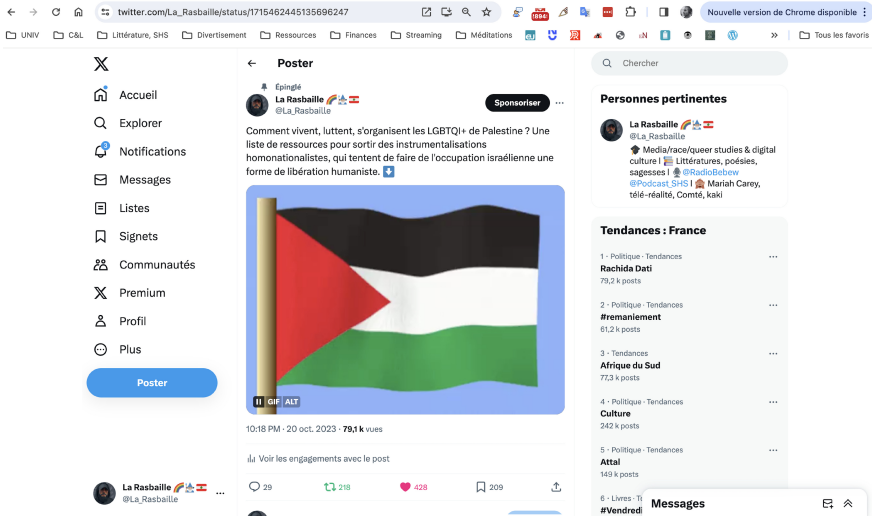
twitter.com/La_Rasbaille/status/1715462445135696247

Nouvelle version de Chrome disponible

UNIV C&L Littérature, SHS Divertissement Ressources Finances Streaming Méditations Tous les favoris

Accueil
Explorer
Notifications
Messages
Listes
Signets
Communautés
Premium
Profil
Plus
Poster

La Rasbaille 🌈⛪🇱🇧
@La_Rasbaille

Poster

Épinglé
La Rasbaille 🌈⛪🇱🇧
@La_Rasbaille
Sponsoriser

Comment vivent, luttent, s'organisent les LGBTQI+ de Palestine ? Une liste de ressources pour sortir des instrumentalisations homonationalistes, qui tentent de faire de l'occupation israélienne une forme de libération humaniste. ⬇️

GIF ALT

10:18 PM · 20 oct. 2023 · 79,1 k vues

Voir les engagements avec le post

29 218 428 209

Chercher

Personnes pertinentes

La Rasbaille 🌈⛪🇱🇧
@La_Rasbaille
🎓 Media/race/queer studies & digital culture | 📚 Littératures, poésies, sagesses | 🎙 @RadioBebew @Podcast_SHS | 🏠 Mariah Carey, télé-réalité, Comté, kaki

Tendances : France

1 · Politique · Tendances
Rachida Dati
79,2 k posts

2 · Politique · Tendances
#remaniement
61,2 k posts

3 · Tendances
Afrique du Sud
77,3 k posts

4 · Politique · Tendances
Culture
242 k posts

5 · Politique · Tendances
Attal
149 k posts

6 · Livres · Tendances
#Vendredi

Messages